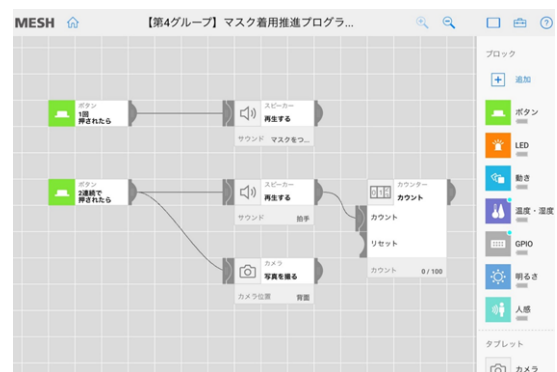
MESH

【第4グループ】マスク着用推進プログラ...

ボタン
1回
押されたら

スピーカー
再生する
サウンド マスクをつ...

ボタン
2連続で
押されたら

スピーカー
再生する
サウンド 拍手

カウンター
カウント
カウント
リセット
カウント 0 / 100

カメラ
写真を撮る
カメラ位置 背面

ブロック
追加
ボタン
LED
動き
温度・湿度
GPIO
明るさ
人感

タブレット
カメラ